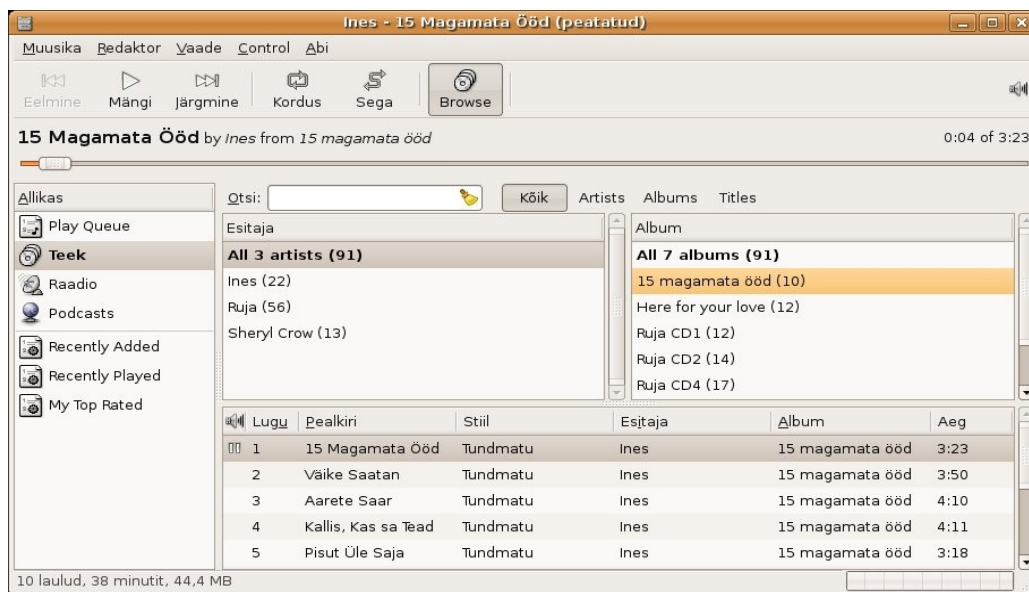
Ines - 15 Magamata Ööd (peatatud)

Muusika Redaktor Vaade Control Abi

Eelmine Mängi Järgmine Kordus Sega Browse

15 Magamata Ööd by Ines from 15 magamata ööd

0:04 of 3:23

Allikas
Play Queue
Teek
Raadio
Podcasts
Recently Added
Recently Played
My Top Rated

Otsi: Kõik Artists Albums Titles

| Esitaja |
|---|
| All 3 artists (91) |
| Ines (22) |
| Ruja (56) |
| Sheryl Crow (13) |

| Album |
|---|
| All 7 albums (91) |
| 15 magamata ööd (10) |
| Here for your love (12) |
| Ruja CD1 (12) |
| Ruja CD2 (14) |
| Ruja CD4 (17) |

| Lugu | Pealkiri | Stiil | Esitaja | Album | Aeg |
|---|---|---|---|---|---|
| 1 | 15 Magamata Ööd | Tundmatu | Ines | 15 magamata ööd | 3:23 |
| 2 | Väike Saatan | Tundmatu | Ines | 15 magamata ööd | 3:50 |
| 3 | Aarete Saar | Tundmatu | Ines | 15 magamata ööd | 4:10 |
| 4 | Kallis, Kas sa Tead | Tundmatu | Ines | 15 magamata ööd | 4:11 |
| 5 | Pisut Üle Saja | Tundmatu | Ines | 15 magamata ööd | 3:18 |

10 laulud, 38 minutit, 44,4 MB